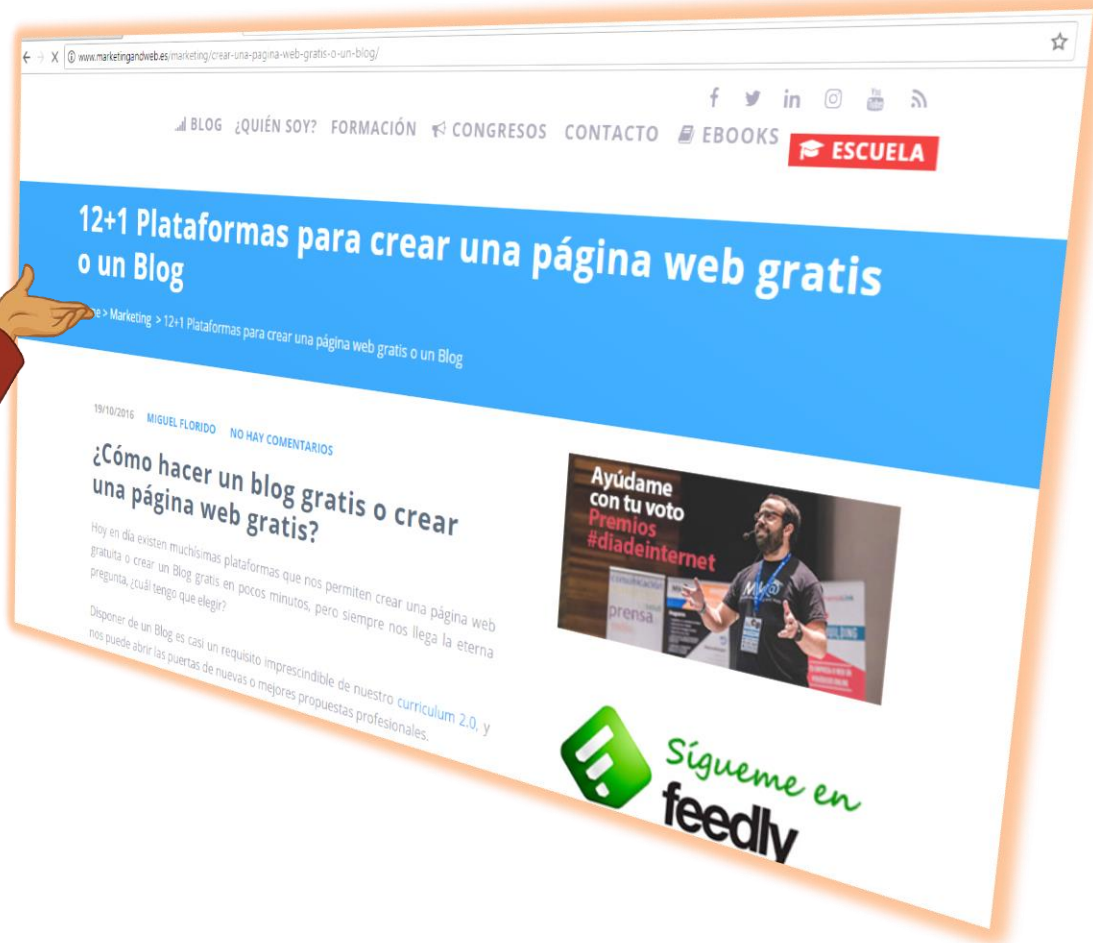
www.marketingandweb.es/marketing/crear-una-pagina-web-gratis-o-un-blog/

BLOG ¿QUIÉN SOY? FORMACIÓN CONGRESOS CONTACTO EBOOKS ESCUELA

12+1 Plataformas para crear una página web gratis o un Blog

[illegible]e > Marketing > 12+1 Plataformas para crear una página web gratis o un Blog

19/10/2016 MIGUEL FLORIDO NO HAY COMENTARIOS

¿Cómo hacer un blog gratis o crear una página web gratis?

Hoy en día existen muchísimas plataformas que nos permiten crear una página web gratuita o crear un Blog gratis en pocos minutos, pero siempre nos llega la eterna pregunta, ¿cuál tengo que elegir?

Disponer de un Blog es casi un requisito imprescindible de nuestro curriculum 2.0, y nos puede abrir las puertas de nuevas o mejores propuestas profesionales.

Ayúdame con tu voto Premios #diadeinternet

prensa

Sígueme en feedly